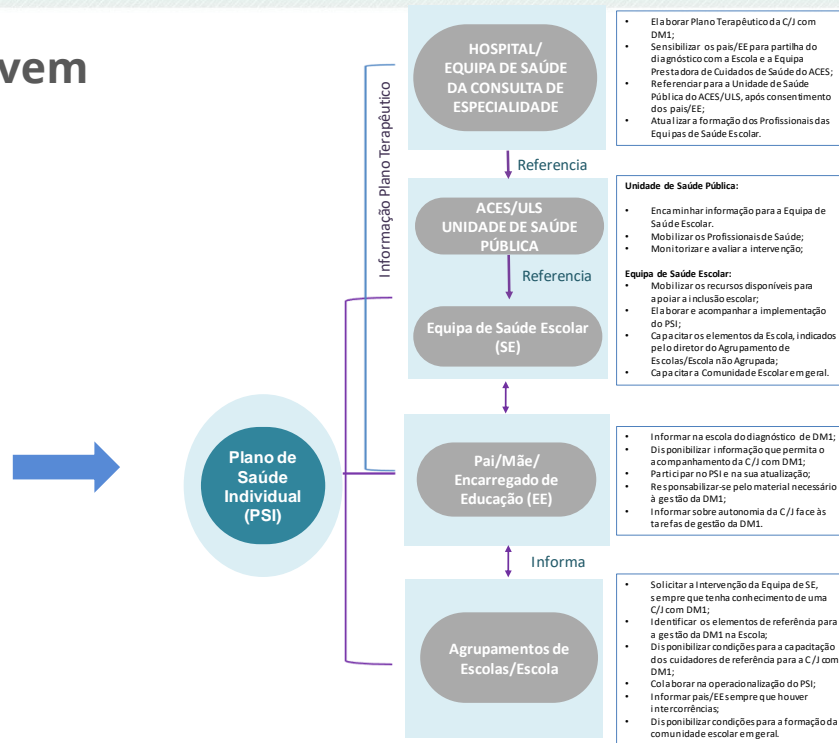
vem

Informação Plano Terapêutico

HOSPITAL/ EQUIPA DE SAÚDE DA CONSULTA DE ESPECIALIDADE

- Elaborar Plano Terapêutico da C/J com DM1;
- Sensibilizar os pais/EE para partilha do diagnóstico com a Escola e a Equipa Prestadora de Cuidados de Saúde do ACES;
- Referenciar para a Unidade de Saúde Pública do ACES/ULS, após consentimento dos pais/EE;
- Atualizar a formação dos Profissionais das Equipas de Saúde Escolar.

Referencia

ACES/ULS UNIDADE DE SAÚDE PÚBLICA

Referencia

Equipa de Saúde Escolar (SE)

Unidade de Saúde Pública:

- Encaminhar informação para a Equipa de Saúde Escolar.
- Mobilizar os Profissionais de Saúde;
- Monitorizar e avaliar a intervenção;

Equipa de Saúde Escolar:
- Mobilizar os recursos disponíveis para apoiar a inclusão escolar;
- Elaborar e acompanhar a implementação do PSI;
- Capacitar os elementos da Escola, indicados pelo diretor do Agrupamento de Escolas/Escola não Agrupada;
- Capacitar a Comunidade Escolar em geral.

Plano de Saúde Individual (PSI)

Pai/Mãe/ Encarregado de Educação (EE)

- Informar na escola do diagnóstico de DM1;
- Disponibilizar informação que permita o acompanhamento da C/J com DM1;
- Participar no PSI e na sua atualização;
- Responsabilizar-se pelo material necessário à gestão da DM1;
- Informar sobre autonomia da C/J face às tarefas de gestão da DM1.

Informa

Agrupamentos de Escolas/Escola

- Solicitar a Intervenção da Equipa de SE, sempre que tenha conhecimento de uma C/J com DM1;
- Identificar os elementos de referência para a gestão da DM1 na Escola;
- Disponibilizar condições para a capacitação dos cuidadores de referência para a C/J com DM1;
- Colaborar na operacionalização do PSI;
- Informar pais/EE sempre que houver intercorrências;
- Disponibilizar condições para a formação da comunidade escolar em geral.